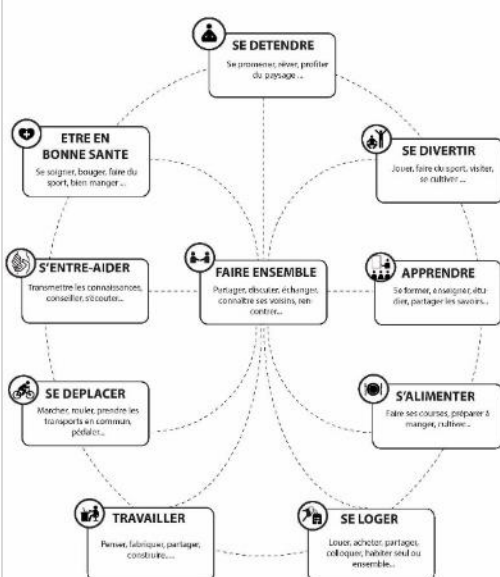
SE DETENDRE
Se promener, rêver, profiter du paysage ...

ETRE EN BONNE SANTE
Se soigner, bouger, faire du sport, bien manger ...

SE DIVERTIR
Jouer, faire du sport, visiter, se cultiver ...

S'ENTRE-AIDER
Transmettre les connaissances, conseiller, s'écouter...

FAIRE ENSEMBLE
Partager, discuter, échanger, connaître ses voisins, rencontrer...

APPRENDRE
Se former, enseigner, étudier, partager les savoirs...

SE DEPLACER
Marcher, rouler, prendre les transports en commun, pédaler...

S'ALIMENTER
Faire ses courses, préparer à manger, cultiver...

TRAVAILLER
Penser, fabriquer, partager, construire, ...

SE LOGER
Louer, acheter, partager, colloquer, habiter seul ou ensemble...